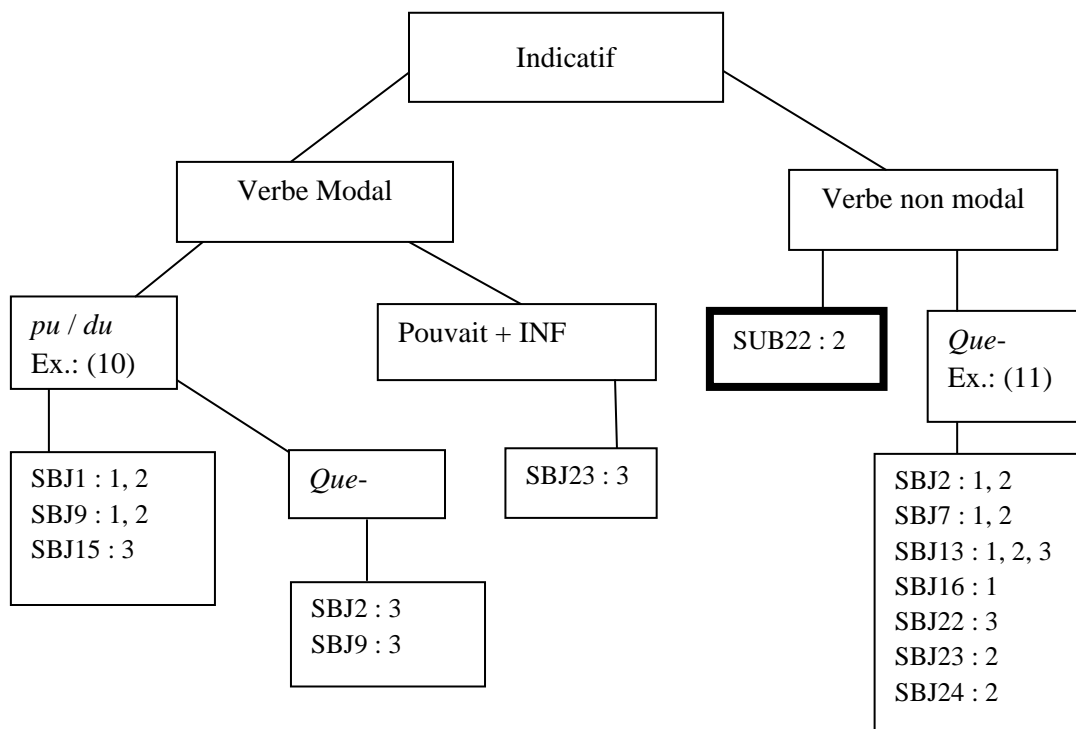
Indicatif

Verbe Modal

Verbe non modal

*pu* / *du*
Ex.: (10)

Pouvait + INF

SUB22 : 2

*Que*-
Ex.: (11)

SBJ1 : 1, 2
SBJ9 : 1, 2
SBJ15 : 3

*Que*-

SBJ23 : 3

SBJ2 : 3
SBJ9 : 3

SBJ2 : 1, 2
SBJ7 : 1, 2
SBJ13 : 1, 2, 3
SBJ16 : 1
SBJ22 : 3
SBJ23 : 2
SBJ24 : 2